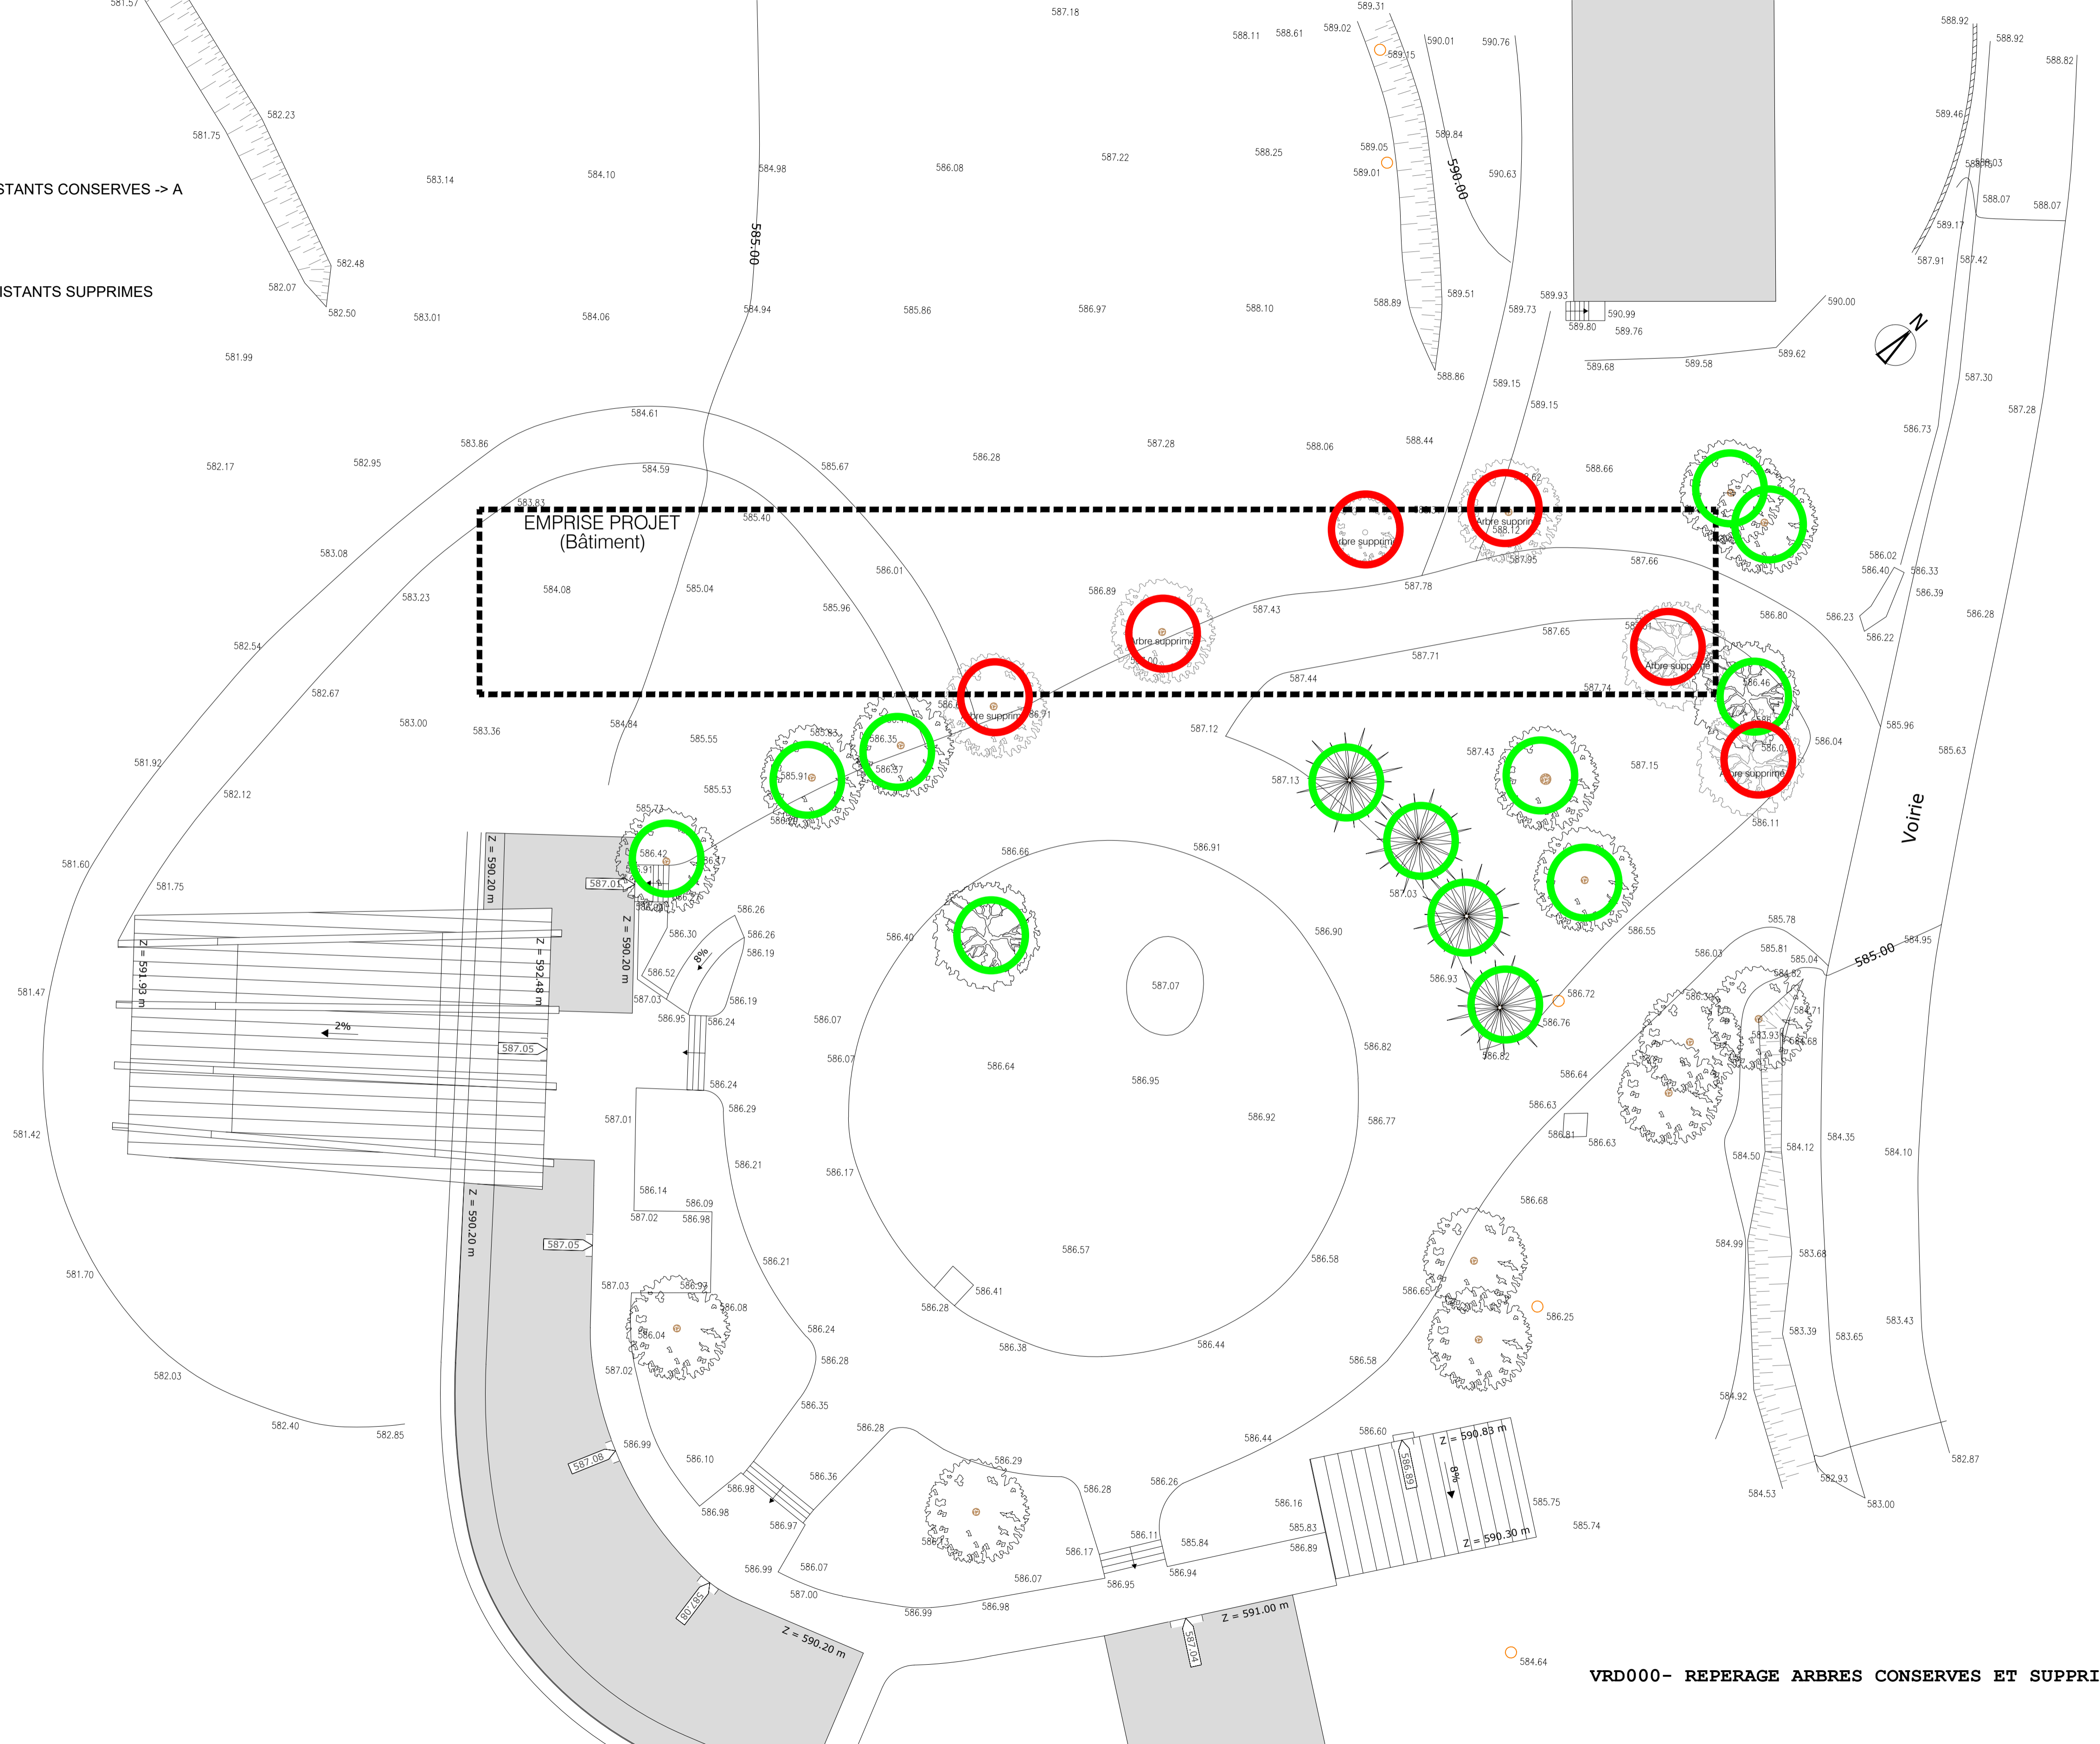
ISTANTS CONSERVES -> A

ISTANTS SUPPRIMES

EMPRISE PROJET
(Bâtiment)

Arbre supprimé
Arbre supprimé
Arbre supprimé
Arbre supprimé
Arbre supprimé
Arbre supprimé
Arbre supprimé

585.00
590.00
585.00

Z = 590.20 m
Z = 590.20 m
Z = 590.20 m
Z = 590.20 m
Z = 591.93 m
Z = 592.48 m
Z = 591.00 m
Z = 590.83 m
Z = 590.30 m

587.01
587.05
587.05
587.08
587.04
586.89

2%
8%
8%

Voirie

N

VRD000- REPERAGE ARBRES CONSERVES ET SUPPRI